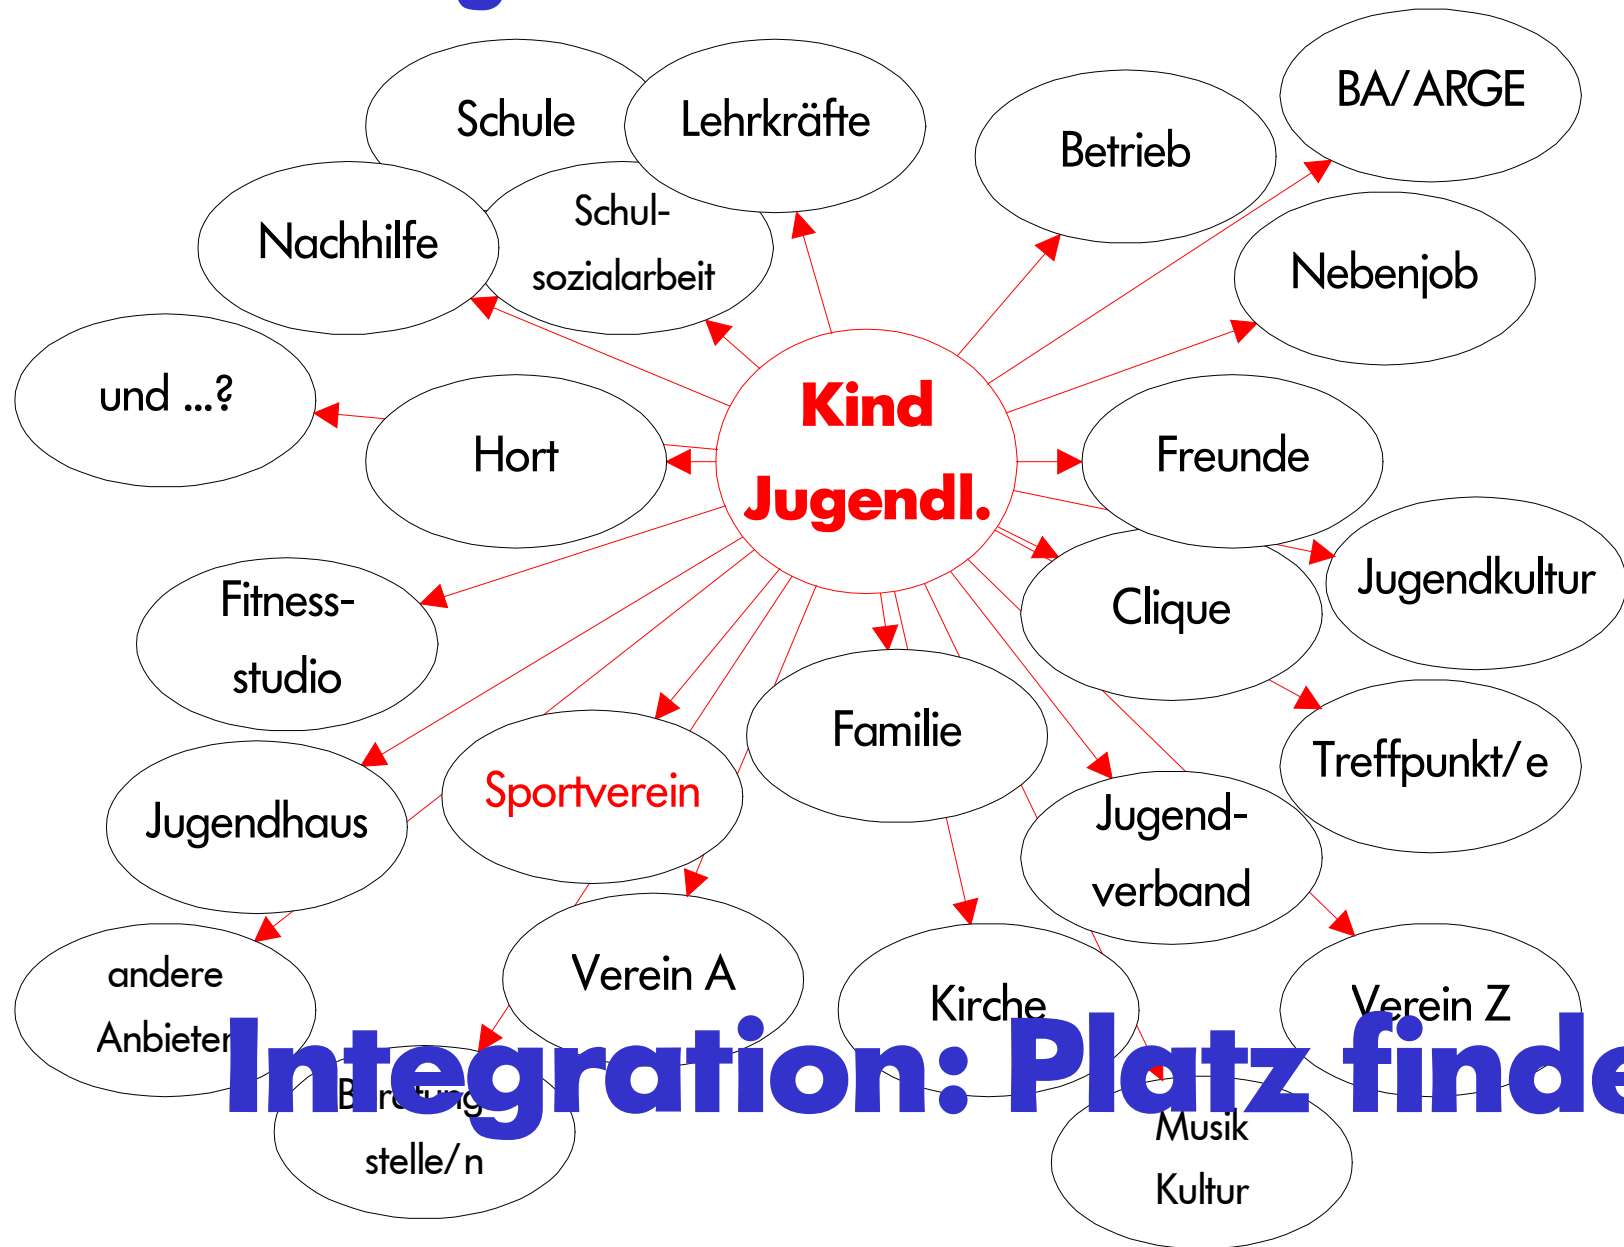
Schule
Lehrkräfte
Betrieb
BA/ ARGE
Nachhilfe
Schulsozialarbeit
Nebenjob
und ...?
Hort
Kind
Jugendl.
Freunde
Fitnessstudio
Jugendkultur
Clique
Familie
Treffpunkt/ e
Jugendhaus
Sportverein
Jugendverband
andere Anbieter
Verein A
Kirche
Verein Z
B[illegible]g stelle/ n
Musik Kultur
Integration: Platz finde